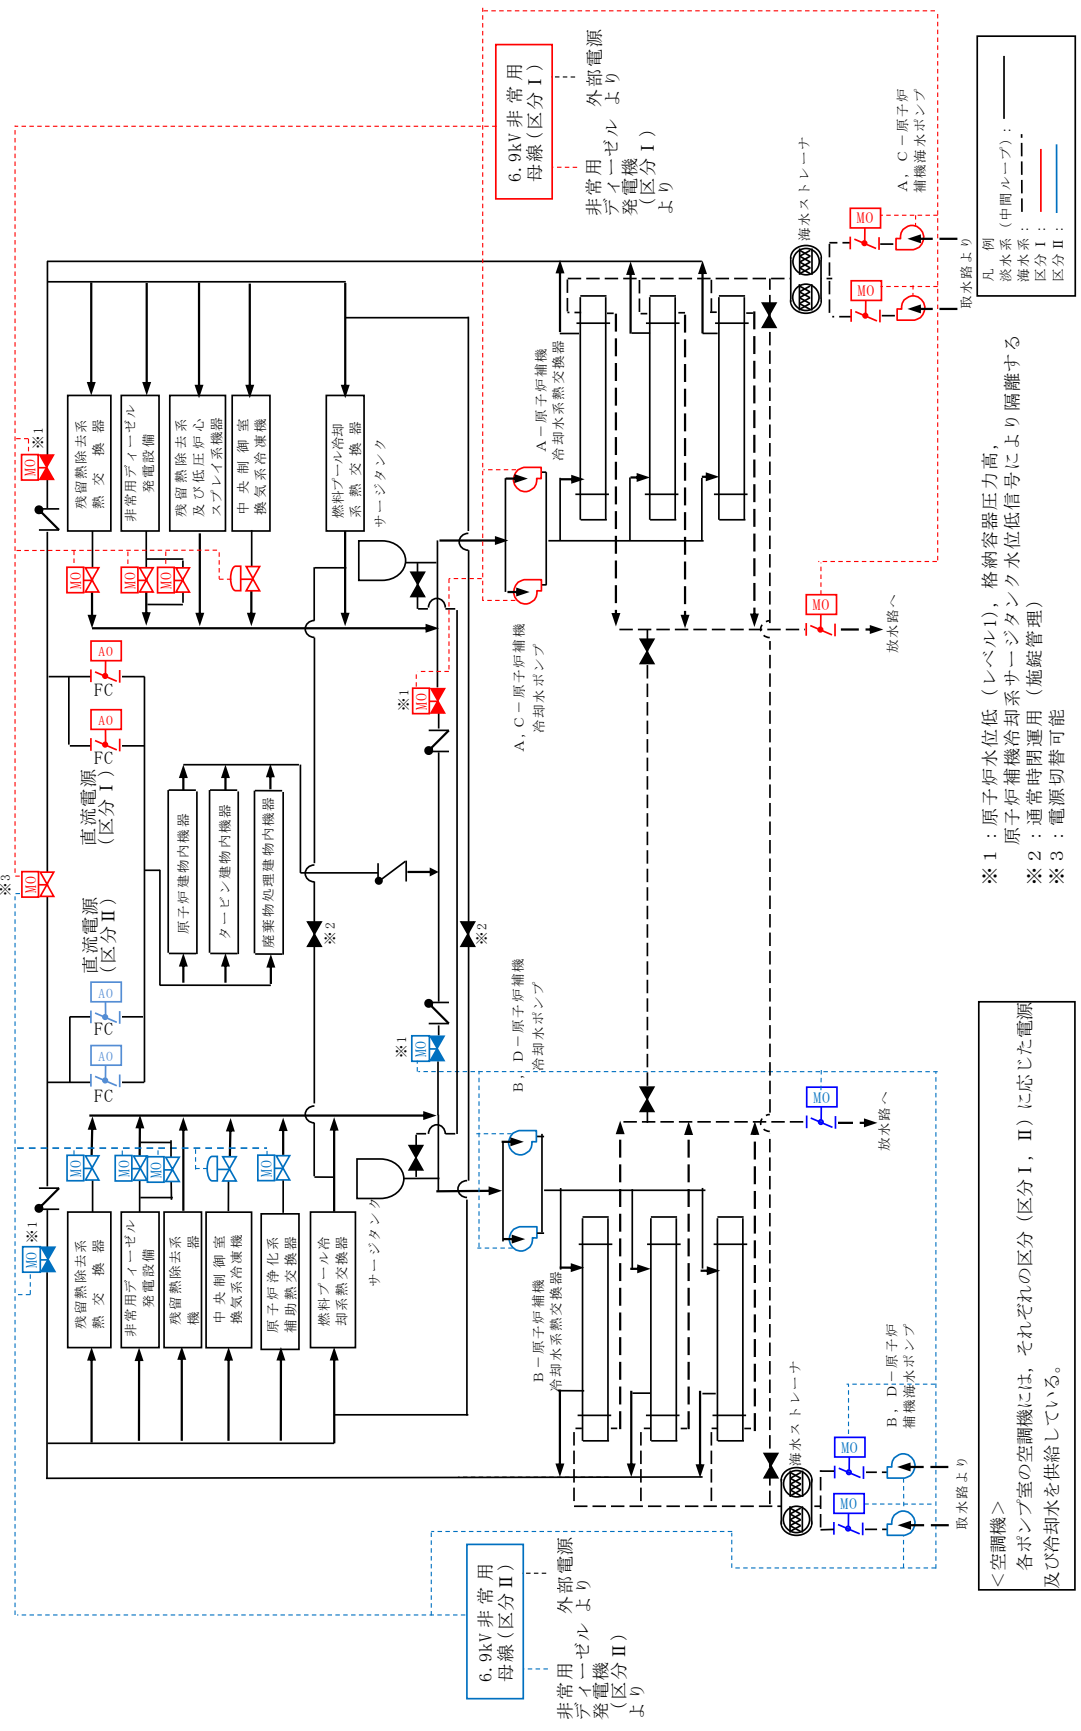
6.9kV非常用母線(区分Ⅰ)

外部電源より

非常用ディーゼル発電機(区分Ⅰ)より

A,C－原子炉補機海水ポンプ

海水ストレーナ

取水路より

凡例
淡水系(中間ループ)：
海水系：
区分Ⅰ：
区分Ⅱ：

MO

MO

MO

A－原子炉補機冷却水系熱交換器

残留熱除去系熱交換器

非常用ディーゼル発電設備

残留熱除去系及び低圧炉心スプレイ系機器

中央制御室換気系冷凍機

燃料プール冷却系熱交換器

サージタンク

※1 MO

MO

MO

MO

AO FC

AO FC

直流電源(区分Ⅰ)

直流電源(区分Ⅱ)

※3 MO

AO FC

AO FC

原子炉建物内機器

タービン建物内機器

廃棄物処理建物内機器

※1 MO

A,C－原子炉補機冷却水ポンプ

MO

放水路へ

※2

※2

※1 MO

B,D－原子炉補機冷却水ポンプ

MO

放水路へ

MO

MO

MO

MO

※1 MO

残留熱除去系熱交換器

非常用ディーゼル発電設備

残留熱除去系機器

中央制御室換気系冷凍機

原子炉浄化系補助熱交換器

燃料プール冷却系熱交換器

サージタンク

B－原子炉補機冷却水系熱交換器

海水ストレーナ

B,D－原子炉補機海水ポンプ

MO

MO

取水路より

6.9kV非常用母線(区分Ⅱ)

外部電源より

非常用ディーゼル発電機(区分Ⅱ)より

※1：原子炉水位低(レベル1),格納容器圧力高,原子炉補機冷却系サージタンク水位低信号により隔離する
※2：通常時閉運用(施錠管理)
※3：電源切替可能

<空調機>
各ポンプ室の空調機には,それぞれの区分(区分Ⅰ,Ⅱ)に応じた電源及び冷却水を供給している。